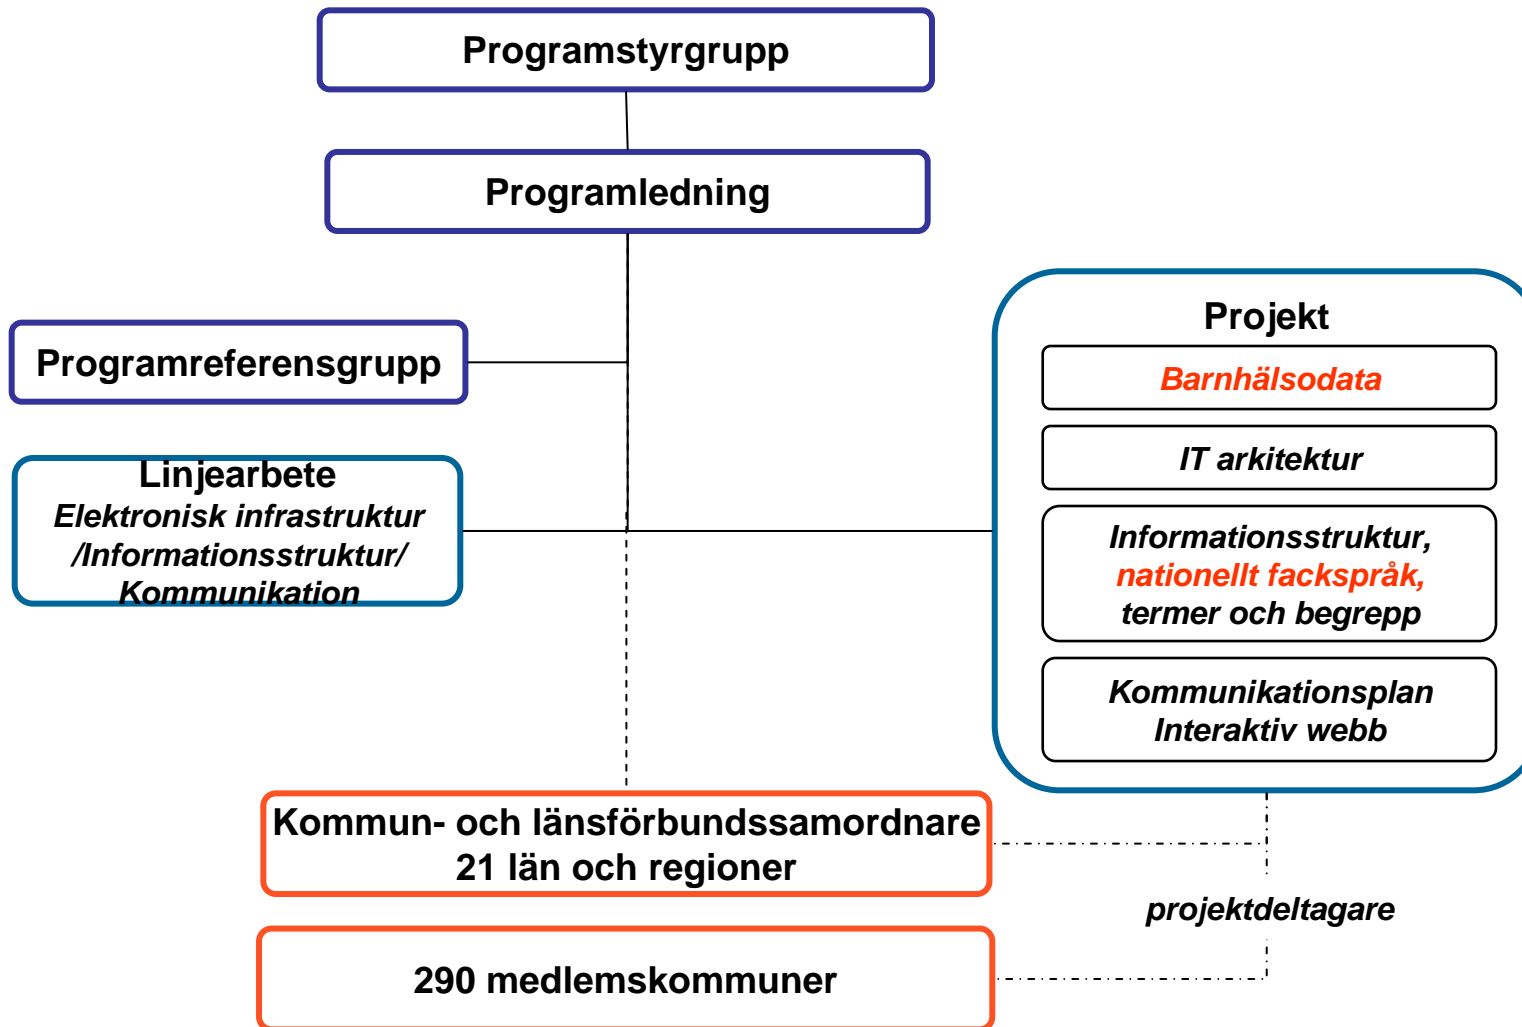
Programstyrgrupp

Programledning

Programreferensgrupp

Linjearbete
Elektronisk infrastruktur /Informationsstruktur/ Kommunikation

Projekt

Barnhälsodata

IT arkitektur

Informationsstruktur, nationellt fackspråk, termer och begrepp

Kommunikationsplan
Interaktiv webb

Kommun- och länsförbundssamordnare
21 län och regioner

projektdeltagare

290 medlemskommuner